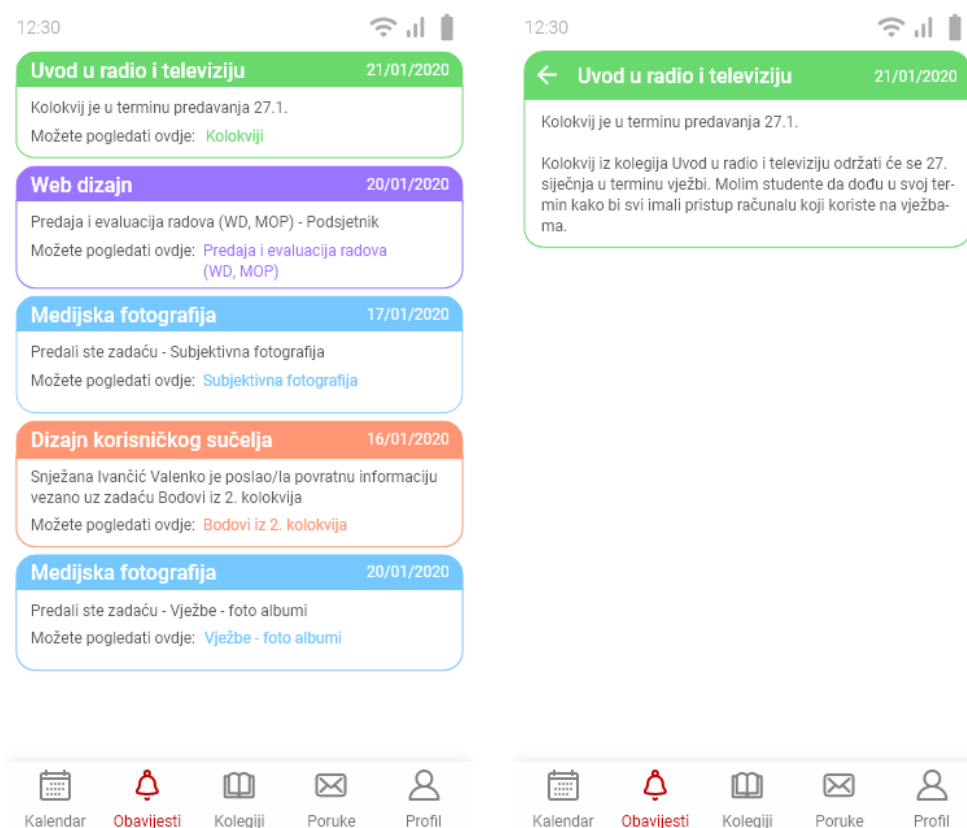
12:30

Uvod u radio i televiziju 21/01/2020

Kolokvij je u terminu predavanja 27.1.

Možete pogledati ovdje: Kolokviji

Web dizajn 20/01/2020

Predaja i evaluacija radova (WD, MOP) - Podsjetnik

Možete pogledati ovdje: Predaja i evaluacija radova (WD, MOP)

Medijska fotografija 17/01/2020

Predali ste zadaću - Subjektivna fotografija

Možete pogledati ovdje: Subjektivna fotografija

Dizajn korisničkog sučelja 16/01/2020

Snježana Ivančić Valenko je poslao/la povratnu informaciju vezano uz zadaću Bodovi iz 2. kolokvija

Možete pogledati ovdje: Bodovi iz 2. kolokvija

Medijska fotografija 20/01/2020

Predali ste zadaću - Vježbe - foto albumi

Možete pogledati ovdje: Vježbe - foto albumi

Kalendar Obavijesti Kolegiji Poruke Profil

12:30

Uvod u radio i televiziju 21/01/2020

Kolokvij je u terminu predavanja 27.1.

Kolokvij iz kolegija Uvod u radio i televiziju održati će se 27. siječnja u terminu vježbi. Molim studente da dođu u svoj termin kako bi svi imali pristup računalu koji koriste na vježbama.

Kalendar Obavijesti Kolegiji Poruke Profil